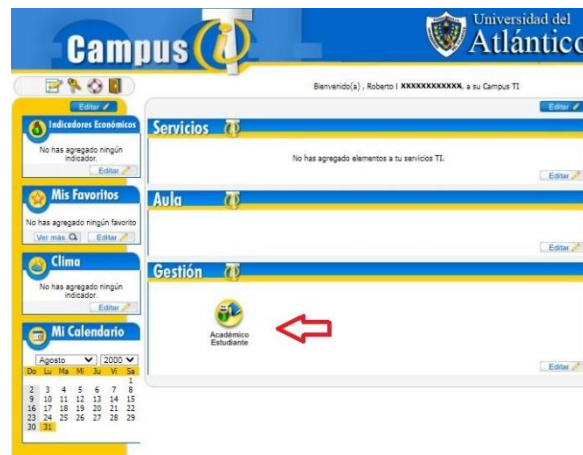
Campus

Universidad del Atlántico

Bienvenido(a) , Roberto I XXXXXXXXXXXX, a su Campus TI

Editar

Indicadores Económicos

No has agregado ningún indicador.

Editar

Mis Favoritos

No has agregado ningún favorito

Ver más Editar

Clima

No has agregado ningún indicador.

Editar

Mi Calendario

| Agosto | | | | | 2000 | |
|---|---|---|---|---|---|---|
| Do | Lu | Ma | Mi | Ju | Vi | Sa |
| | | | | | | 1 |
| 2 | 3 | 4 | 5 | 6 | 7 | 8 |
| 9 | 10 | 11 | 12 | 13 | 14 | 15 |
| 16 | 17 | 18 | 19 | 20 | 21 | 22 |
| 23 | 24 | 25 | 26 | 27 | 28 | 29 |
| 30 | 31 | | | | | |

Editar

Servicios

No has agregado elementos a tu servicios TI.

Editar

Aula

Editar

Gestión

Académico Estudiante

Editar